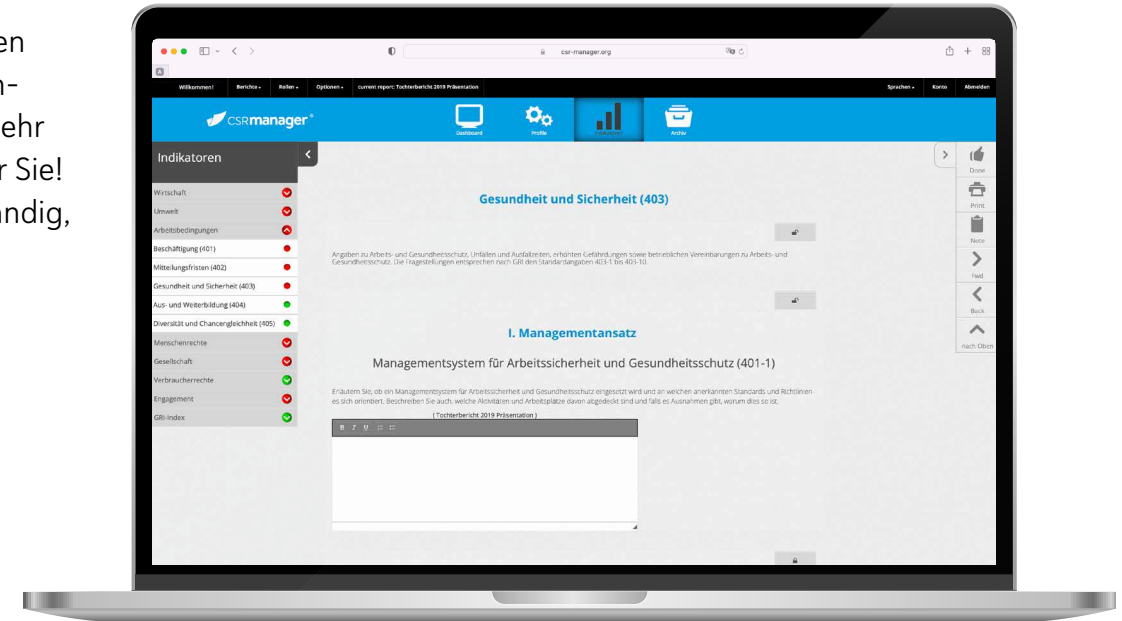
en
n-
ehr
r Sie!
ändig,

csr-manager.org

Willkommen! Berichte Rollen Optionen current report: Tochterbericht 2019 Präsentation Sprachen Konto Abmelden

CSRmanager

Dashboard Profile Archiv

Indikatoren

Wirtschaft
Umwelt
Arbeitsbedingungen
Beschäftigung (401)
Mitteilungsfristen (402)
Gesundheit und Sicherheit (403)
Aus- und Weiterbildung (404)
Diversität und Chancengleichheit (405)
Menschenrechte
Gesellschaft
Verbraucherrechte
Engagement
GRI-Index

Done
Print
Note
Fwd
Back
nach Oben

Gesundheit und Sicherheit (403)

Angaben zu Arbeits- und Gesundheitsschutz, Unfällen und Ausfallzeiten, erhöhten Gefährdungen sowie betrieblichen Vereinbarungen zu Arbeits- und Gesundheitsschutz. Die Fragestellungen entsprechen nach GRI den Standardangaben 403-1 bis 403-10.

I. Managementansatz

Managementsystem für Arbeitssicherheit und Gesundheitsschutz (401-1)

Erläutern Sie, ob ein Managementsystem für Arbeitssicherheit und Gesundheitsschutz eingesetzt wird und an welchen anerkannten Standards und Richtlinien es sich orientiert. Beschreiben Sie auch, welche Aktivitäten und Arbeitsplätze davon abgedeckt sind und falls es Ausnahmen gibt, worum dies so ist.

( Tochterbericht 2019 Präsentation )

B I U